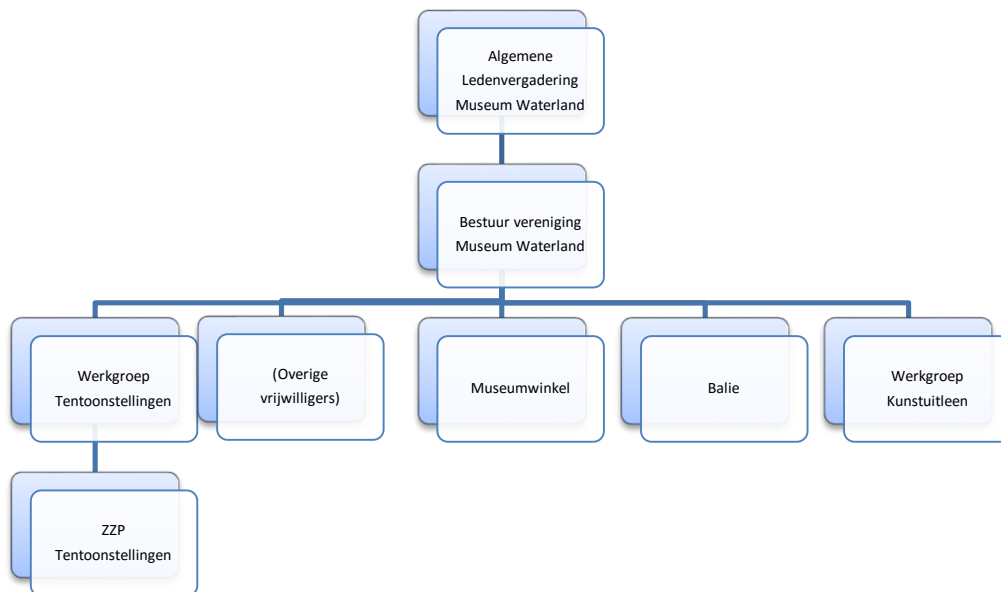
Algemene Ledenvergadering Museum Waterland

Bestuur vereniging Museum Waterland

Werkgroep Tentoonstellingen

(Overige vrijwilligers)

Museumwinkel

Balie

Werkgroep Kunstuitleen

ZZP Tentoonstellingen